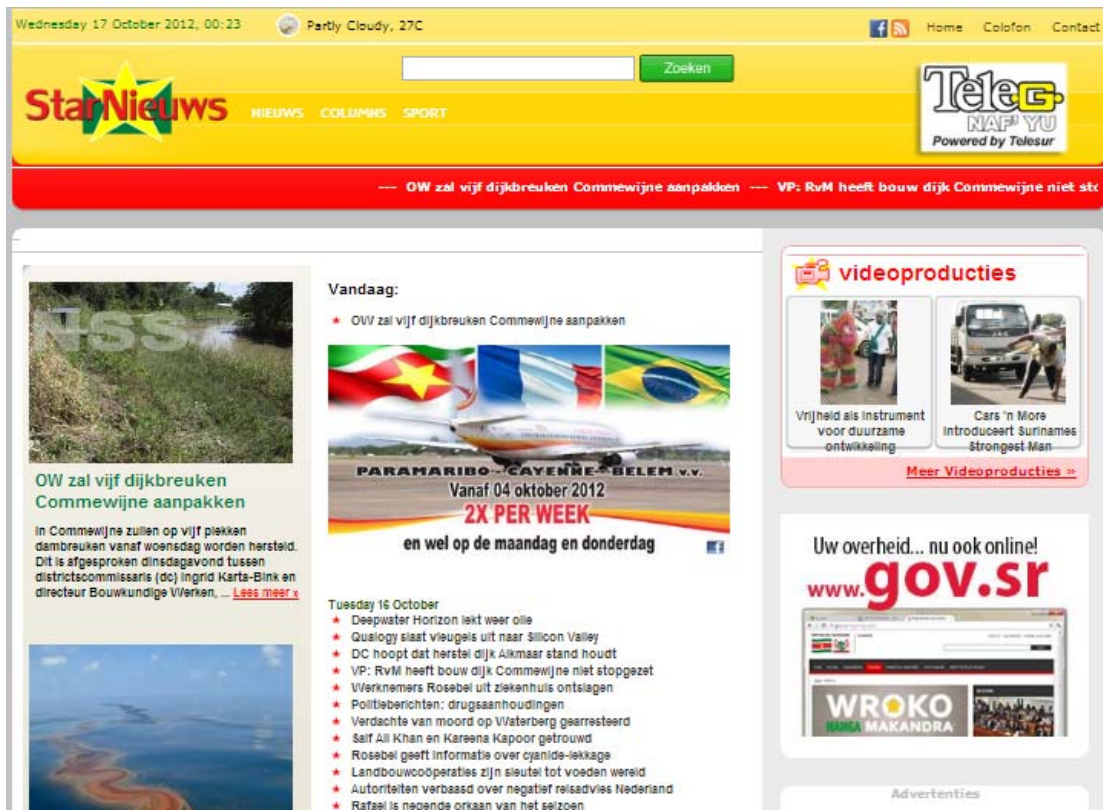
Wednesday 17 October 2012, 00:23 Partly Cloudy, 27C

Home Colofon Contact

Zoeken

StarNieuws

NIEUWS COLUMNS SPORT

Telesur NAF' YU Powered by Telesur

--- OW zal vijf dijkbreuken Commewijne aanpakken --- VP: RvM heeft bouw dijk Commewijne niet stc

NSS

OW zal vijf dijkbreuken Commewijne aanpakken

In Commewijne zullen op vijf plekken dambreuken vanaf woensdag worden hersteld. Dit is afgesproken dinsdagavond tussen districtscommissaris (dc) Ingrid Karta-Bink en directeur Bouwkundige Werken, ... Lees meer »

Vandaag:

★ OW zal vijf dijkbreuken Commewijne aanpakken

PARAMARIBO - CAYENNE - BELEM v.v.
Vanaf 04 oktober 2012
2X PER WEEK
en wel op de maandag en donderdag

Tuesday 16 October
★ Deepwater Horizon lekt weer olie
★ Qualogy slaat vleugels uit naar Silicon Valley
★ DC hoopt dat herstel dijk Alkmaar stand houdt
★ VP: RvM heeft bouw dijk Commewijne niet stopgezet
★ Werknemers Rosebel uit ziekenhuis ontslagen
★ Politieberichten: drugsaanhoudingen
★ Verdachte van moord op Waterberg gearresteerd
★ Saif Ali Khan en Kareena Kapoor getrouwd
★ Rosebel geeft informatie over cyanide-lekkage
★ Landbouwcoöperaties zijn sleutel tot voeden wereld
★ Autoriteiten verbaasd over negatief reisadvies Nederland
★ Rafael is negende orkaan van het seizoen

videoproducties

Vrijheid als instrument voor duurzame ontwikkeling

Cars 'n More introduceert Surinames Strongest Man

Meer Videoproducties »

Uw overheid... nu ook online!
www.gov.sr

WROKO MAKANDRA

Advertenties